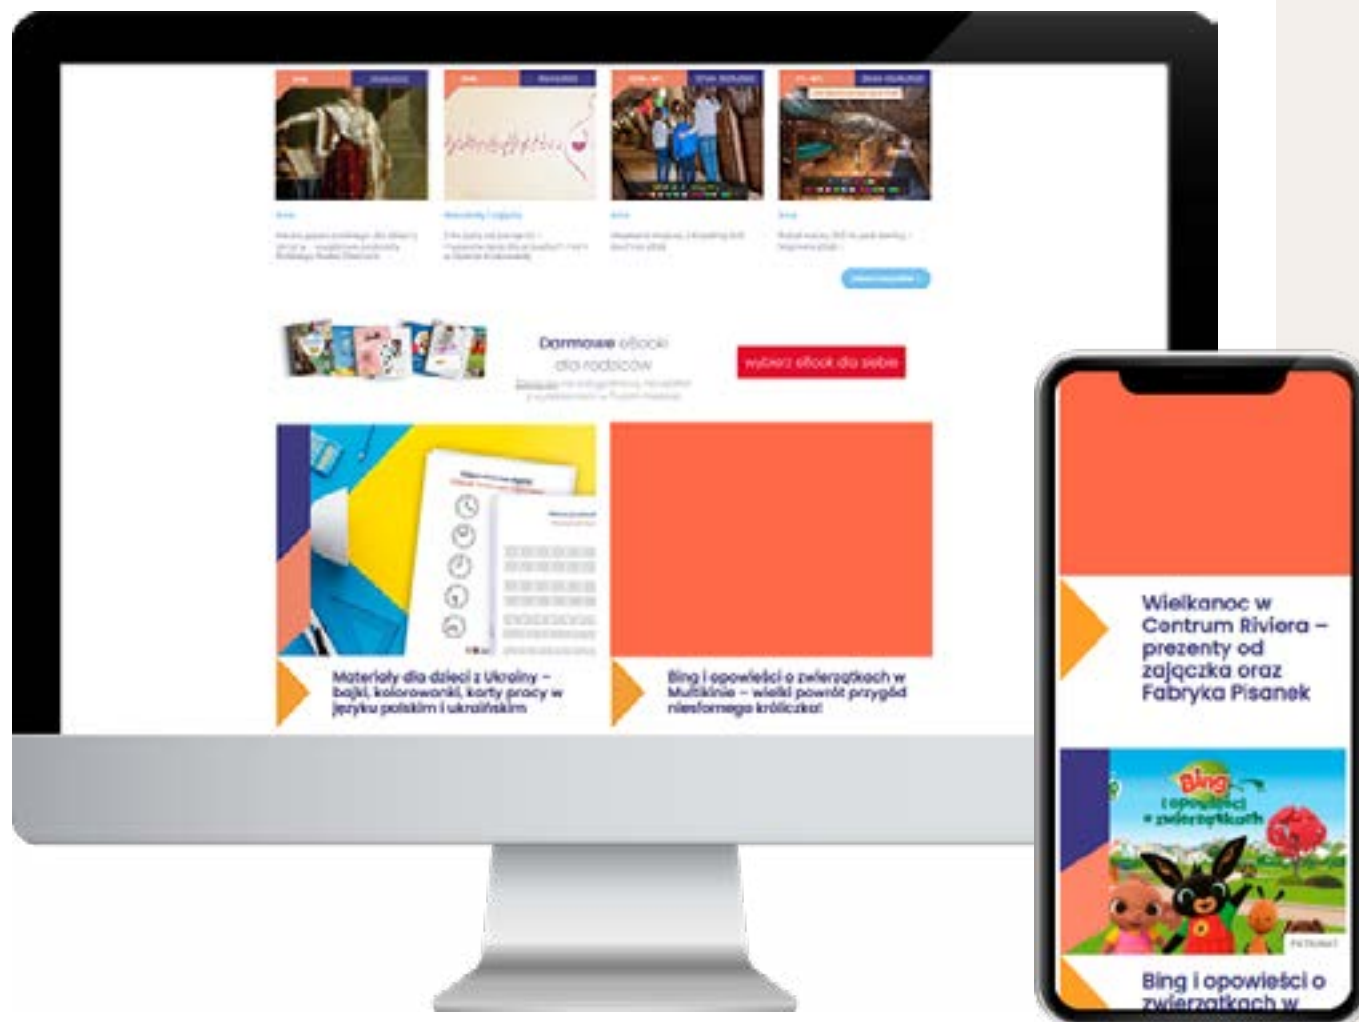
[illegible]

Darmowe ebooki dla rodziców

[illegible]

wybierz ebook dla siebie

Materiały dla dzieci z Ukrainy – bajki, kolorowanki, karty pracy w języku polskim i ukraińskim

Bing i opowieści o zwierzątkach w Multikinie – wielki powrót przygód niesfornego króliczka!

Wielkanoc w Centrum Riviera – prezenty od zajączka oraz Fabryka Pisanek

Bing i opowieści o zwierzątkach

Bing i opowieści o zwierzątkach w